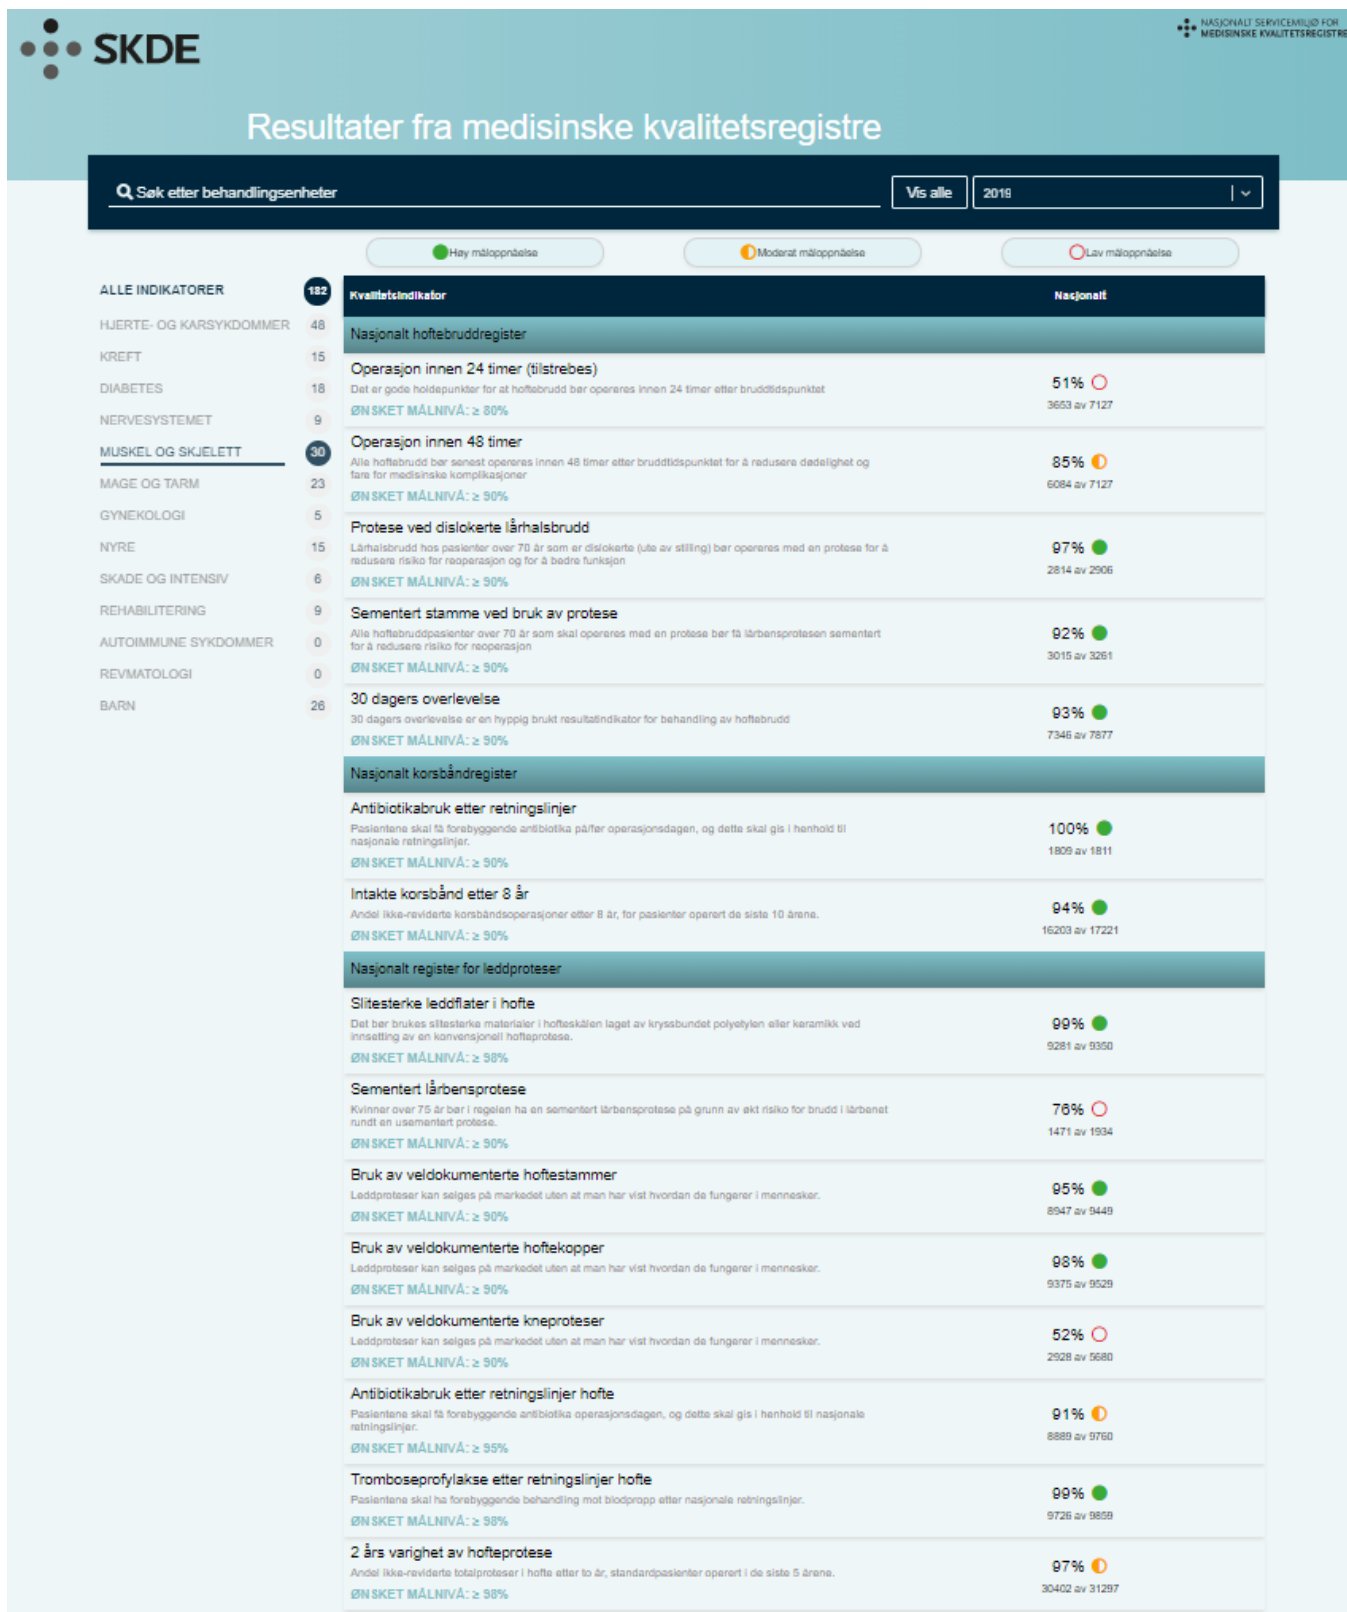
SKDE

NASJONALT SERVICEMILJØ FOR MEDISINSKE KVALITETSREGISTRE

Resultater fra medisinske kvalitetsregistre

Søk etter behandlingsenheter

Vis alle

2019

Høy måloppnåelse

Moderat måloppnåelse

Lav måloppnåelse

ALLE INDIKATORER 182
HJERTE- OG KARSYKDOMMER 48
KREFT 15
DIABETES 18
NERVESYSTEMET 9
MUSKEL OG SKJELETT 30
MAGE OG TARM 23
GYNEKOLOGI 5
NYRE 15
SKADE OG INTENSIV 6
REHABILITERING 9
AUTOIMMUNE SYKDOMMER 0
REVMATOLOGI 0
BARN 26

| Kvalitetsindikator | Nasjonalt |
|---|---|
| Nasjonalt hoftebruddregister | |
| Operasjon innen 24 timer (tilstrebes)<br>Det er gode holdepunkter for at hoftebrudd bør opereres innen 24 timer etter bruddtidspunktet<br>ØNSKET MÅLNIVÅ: ≥ 80% | 51%<br>3653 av 7127 |
| Operasjon innen 48 timer<br>Alle hoftebrudd bør senest opereres innen 48 timer etter bruddtidspunktet for å redusere dødelighet og fare for medisinske komplikasjoner<br>ØNSKET MÅLNIVÅ: ≥ 90% | 85%<br>6084 av 7127 |
| Protese ved dislokerte lårhalsbrudd<br>Lårhalsbrudd hos pasienter over 70 år som er dislokerte (ute av stilling) bør opereres med en protese for å redusere risiko for reoperasjon og for å bedre funksjon<br>ØNSKET MÅLNIVÅ: ≥ 90% | 97%<br>2814 av 2906 |
| Sementert stamme ved bruk av protese<br>Alle hoftebruddpasienter over 70 år som skal opereres med en protese bør få lårbensprotesen sementert for å redusere risiko for reoperasjon<br>ØNSKET MÅLNIVÅ: ≥ 90% | 92%<br>3015 av 3261 |
| 30 dagers overlevelse<br>30 dagers overlevelse er en hyppig brukt resultatindikator for behandling av hoftebrudd<br>ØNSKET MÅLNIVÅ: ≥ 90% | 93%<br>7346 av 7877 |
| Nasjonalt korsbåndregister | |
| Antibiotikabruk etter retningslinjer<br>Pasientene skal få forebyggende antibiotika på/før operasjonsdagen, og dette skal gis i henhold til nasjonale retningslinjer.<br>ØNSKET MÅLNIVÅ: ≥ 90% | 100%<br>1809 av 1811 |
| Intakte korsbånd etter 8 år<br>Andel ikke-reviderte korsbåndsoperasjoner etter 8 år, for pasienter operert de siste 10 årene.<br>ØNSKET MÅLNIVÅ: ≥ 90% | 94%<br>16203 av 17221 |
| Nasjonalt register for leddproteser | |
| Slitesterke leddflater i hofte<br>Det bør brukes slitesterke materialer i hofteskålen laget av kryssbundet polyetylen eller keramikk ved innsetting av en konvensjonell hofteprotese.<br>ØNSKET MÅLNIVÅ: ≥ 98% | 99%<br>9281 av 9350 |
| Sementert lårbensprotese<br>Kvinner over 75 år bør i regelen ha en sementert lårbensprotese på grunn av økt risiko for brudd i lårbenet rundt en usementert protese.<br>ØNSKET MÅLNIVÅ: ≥ 90% | 76%<br>1471 av 1934 |
| Bruk av veldokumenterte hoftestammer<br>Leddproteser kan selges på markedet uten at man har vist hvordan de fungerer i mennesker.<br>ØNSKET MÅLNIVÅ: ≥ 90% | 95%<br>8947 av 9449 |
| Bruk av veldokumenterte hoftekopper<br>Leddproteser kan selges på markedet uten at man har vist hvordan de fungerer i mennesker.<br>ØNSKET MÅLNIVÅ: ≥ 90% | 98%<br>9375 av 9529 |
| Bruk av veldokumenterte kneproteser<br>Leddproteser kan selges på markedet uten at man har vist hvordan de fungerer i mennesker.<br>ØNSKET MÅLNIVÅ: ≥ 90% | 52%<br>2928 av 5680 |
| Antibiotikabruk etter retningslinjer hofte<br>Pasientene skal få forebyggende antibiotika operasjonsdagen, og dette skal gis i henhold til nasjonale retningslinjer.<br>ØNSKET MÅLNIVÅ: ≥ 95% | 91%<br>8889 av 9760 |
| Tromboseprofylakse etter retningslinjer hofte<br>Pasientene skal ha forebyggende behandling mot blodpropp etter nasjonale retningslinjer.<br>ØNSKET MÅLNIVÅ: ≥ 98% | 99%<br>9726 av 9859 |
| 2 års varighet av hofteprotese<br>Andel ikke-reviderte totalproteser i hofte etter to år, standardpasienter operert i de siste 5 årene.<br>ØNSKET MÅLNIVÅ: ≥ 98% | 97%<br>30402 av 31297 |